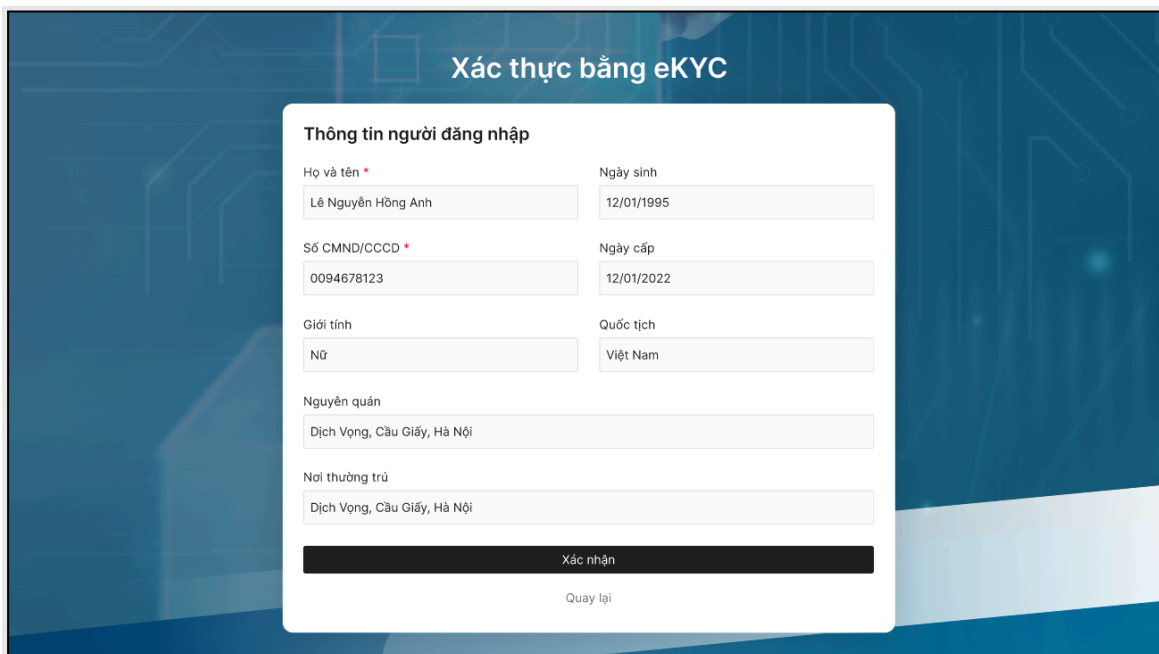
Xác thực bằng eKYC

Thông tin người đăng nhập

Họ và tên *
Lê Nguyễn Hồng Anh

Ngày sinh
12/01/1995

Số CMND/CCCD *
0094678123

Ngày cấp
12/01/2022

Giới tính
Nữ

Quốc tịch
Việt Nam

Nguyên quán
Dịch Vọng, Cầu Giấy, Hà Nội

Nơi thường trú
Dịch Vọng, Cầu Giấy, Hà Nội

Xác nhận

Quay lại